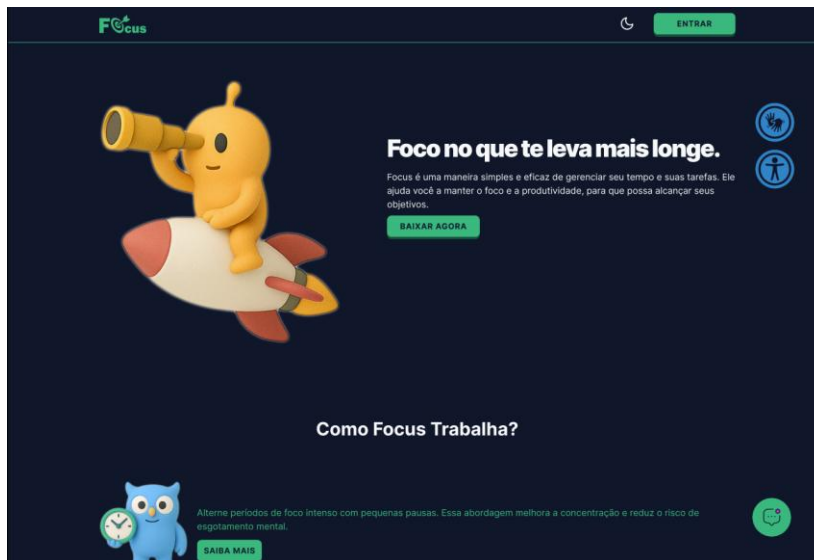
Focus

ENTRAR

Foco no que te leva mais longe.

Focus é uma maneira simples e eficaz de gerenciar seu tempo e suas tarefas. Ele ajuda você a manter o foco e a produtividade, para que possa alcançar seus objetivos.

BAIXAR AGORA

Como Focus Trabalha?

Alterne períodos de foco intenso com pequenas pausas. Essa abordagem melhora a concentração e reduz o risco de esgotamento mental.

SAIBA MAIS